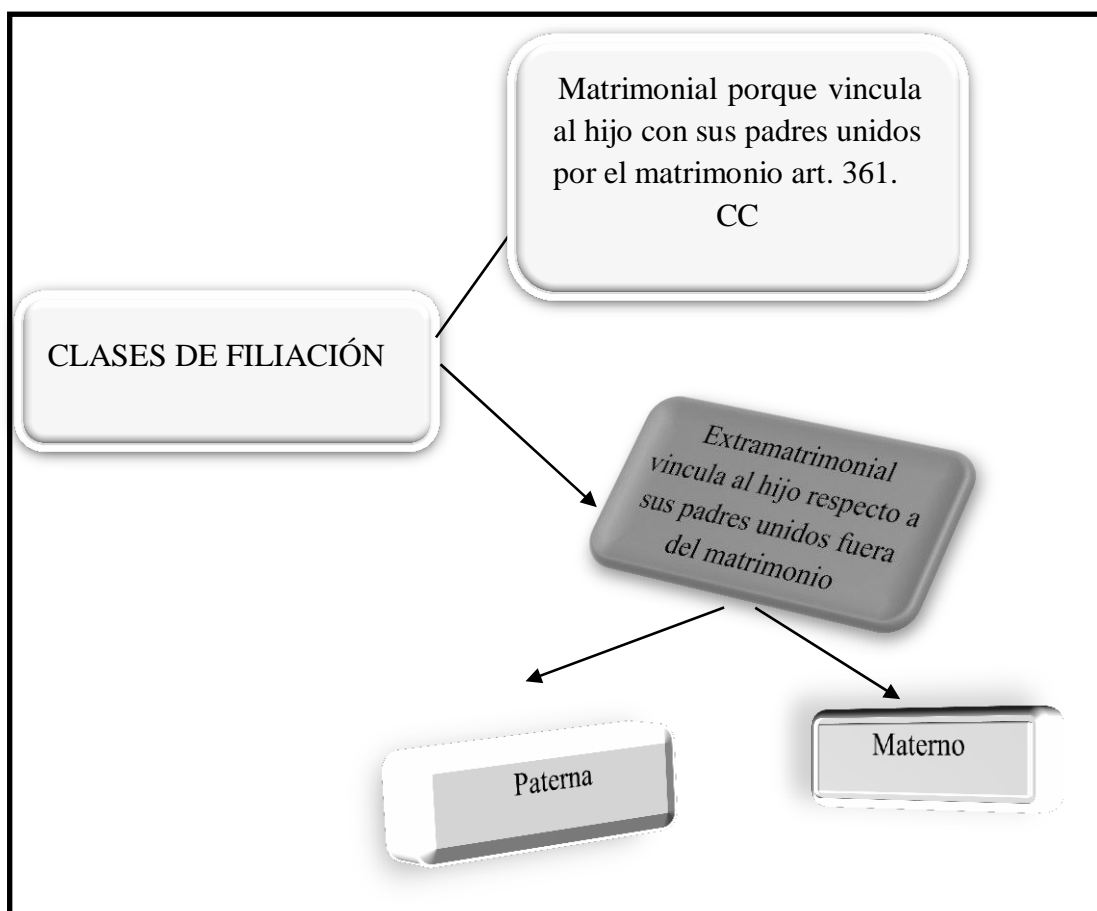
Matrimonial porque vincula al hijo con sus padres unidos por el matrimonio art. 361. CC

CLASES DE FILIACIÓN

Extramatrimonial vincula al hijo respecto a sus padres unidos fuera del matrimonio

Paterna

Materno